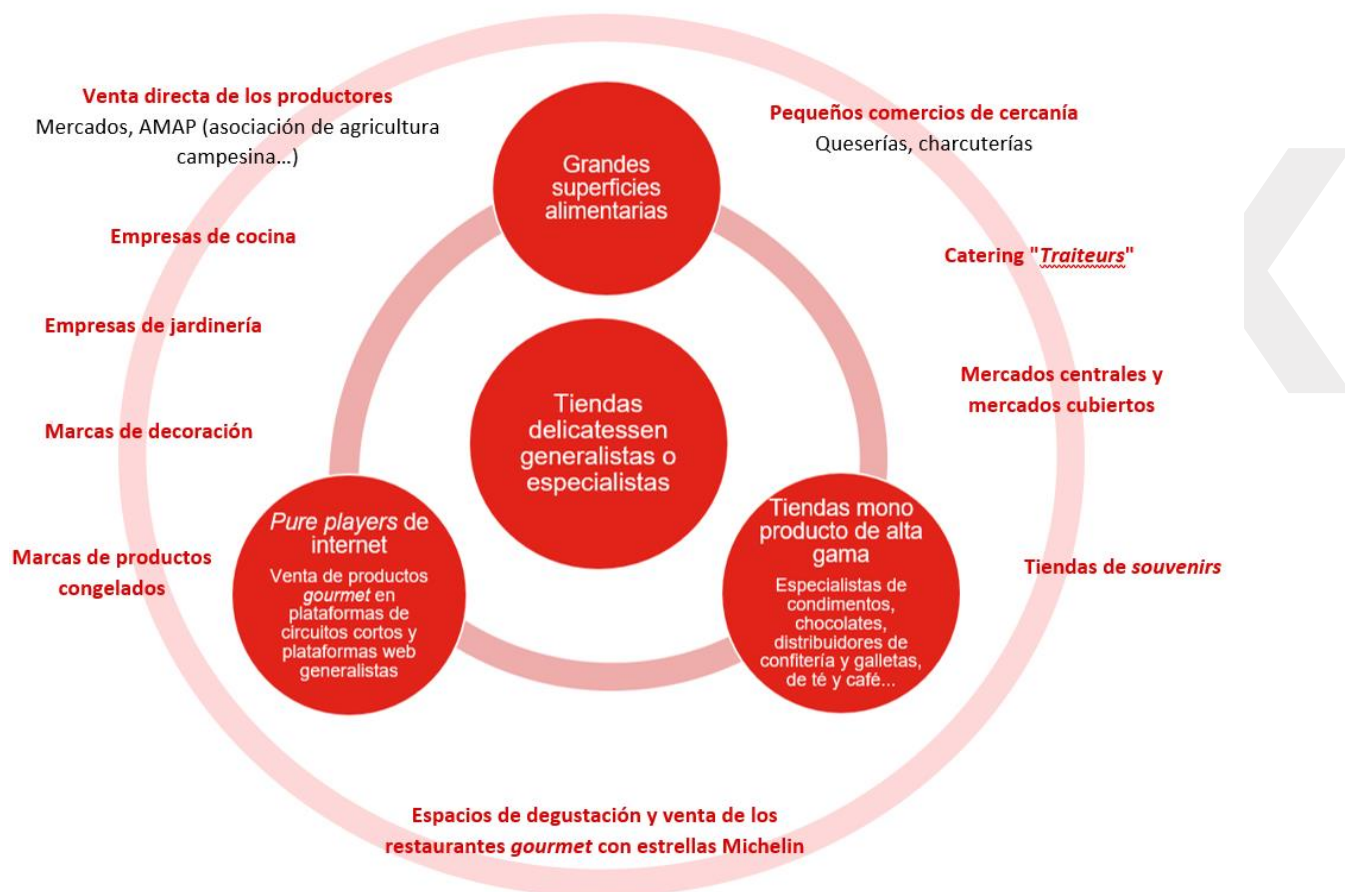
Venta directa de los productores
Mercados, AMAP (asociación de agricultura campesina...)

Pequeños comercios de cercanía
Queserías, charcuterías

Grandes superficies alimentarias

Empresas de cocina

Catering "Traiteurs"

Empresas de jardinería

Mercados centrales y mercados cubiertos

Marcas de decoración

Tiendas delicatessen generalistas o especialistas

Pure players de internet
Venta de productos gourmet en plataformas de circuitos cortos y plataformas web generalistas

Tiendas mono producto de alta gama
Especialistas de condimentos, chocolates, distribuidores de confitería y galletas, de té y café...

Marcas de productos congelados

Tiendas de souvenirs

Espacios de degustación y venta de los restaurantes gourmet con estrellas Michelin